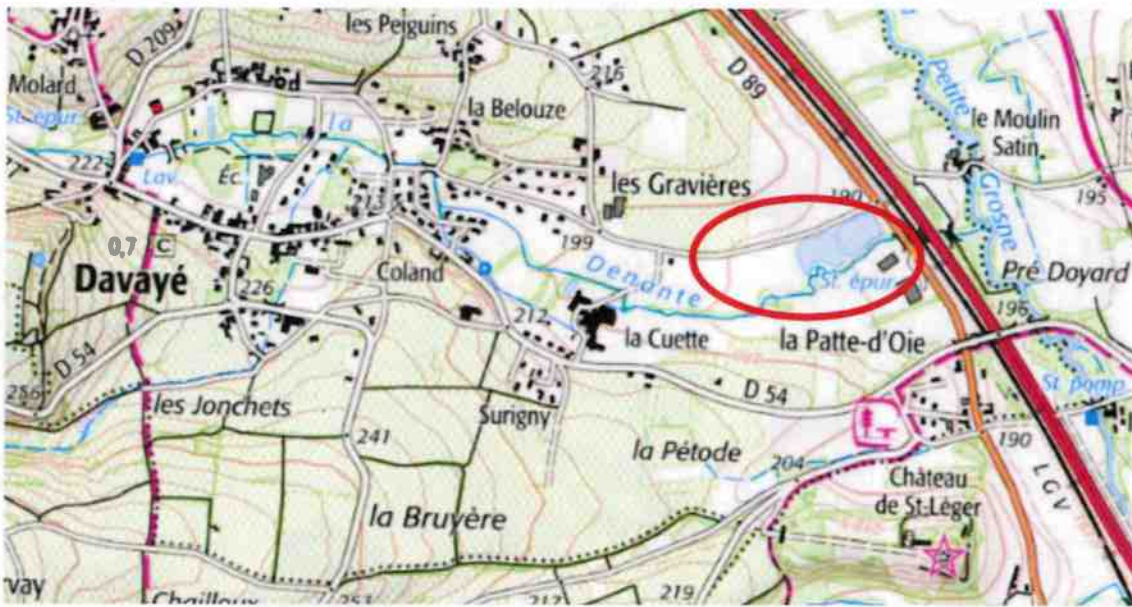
les Peiguins
D 209
Molard
216
la Belouze
D 89
le Moulin Satin
Petite Grosne
St. épur.
La
222
Lav.
Éc.
les Gravières
190
195
213
199
0,7
C
Davayé
Coland
Denante
St. épur.
Pré Doyard
226
212
la Cuette
la Patte-d'Oie
196
D 54
256
D 54
St. pomp
les Jonchets
Surigny
241
la Pétode
204
190
Château de St-Léger
LGV
la Bruyère
rvay
Chailloux
253
217
219